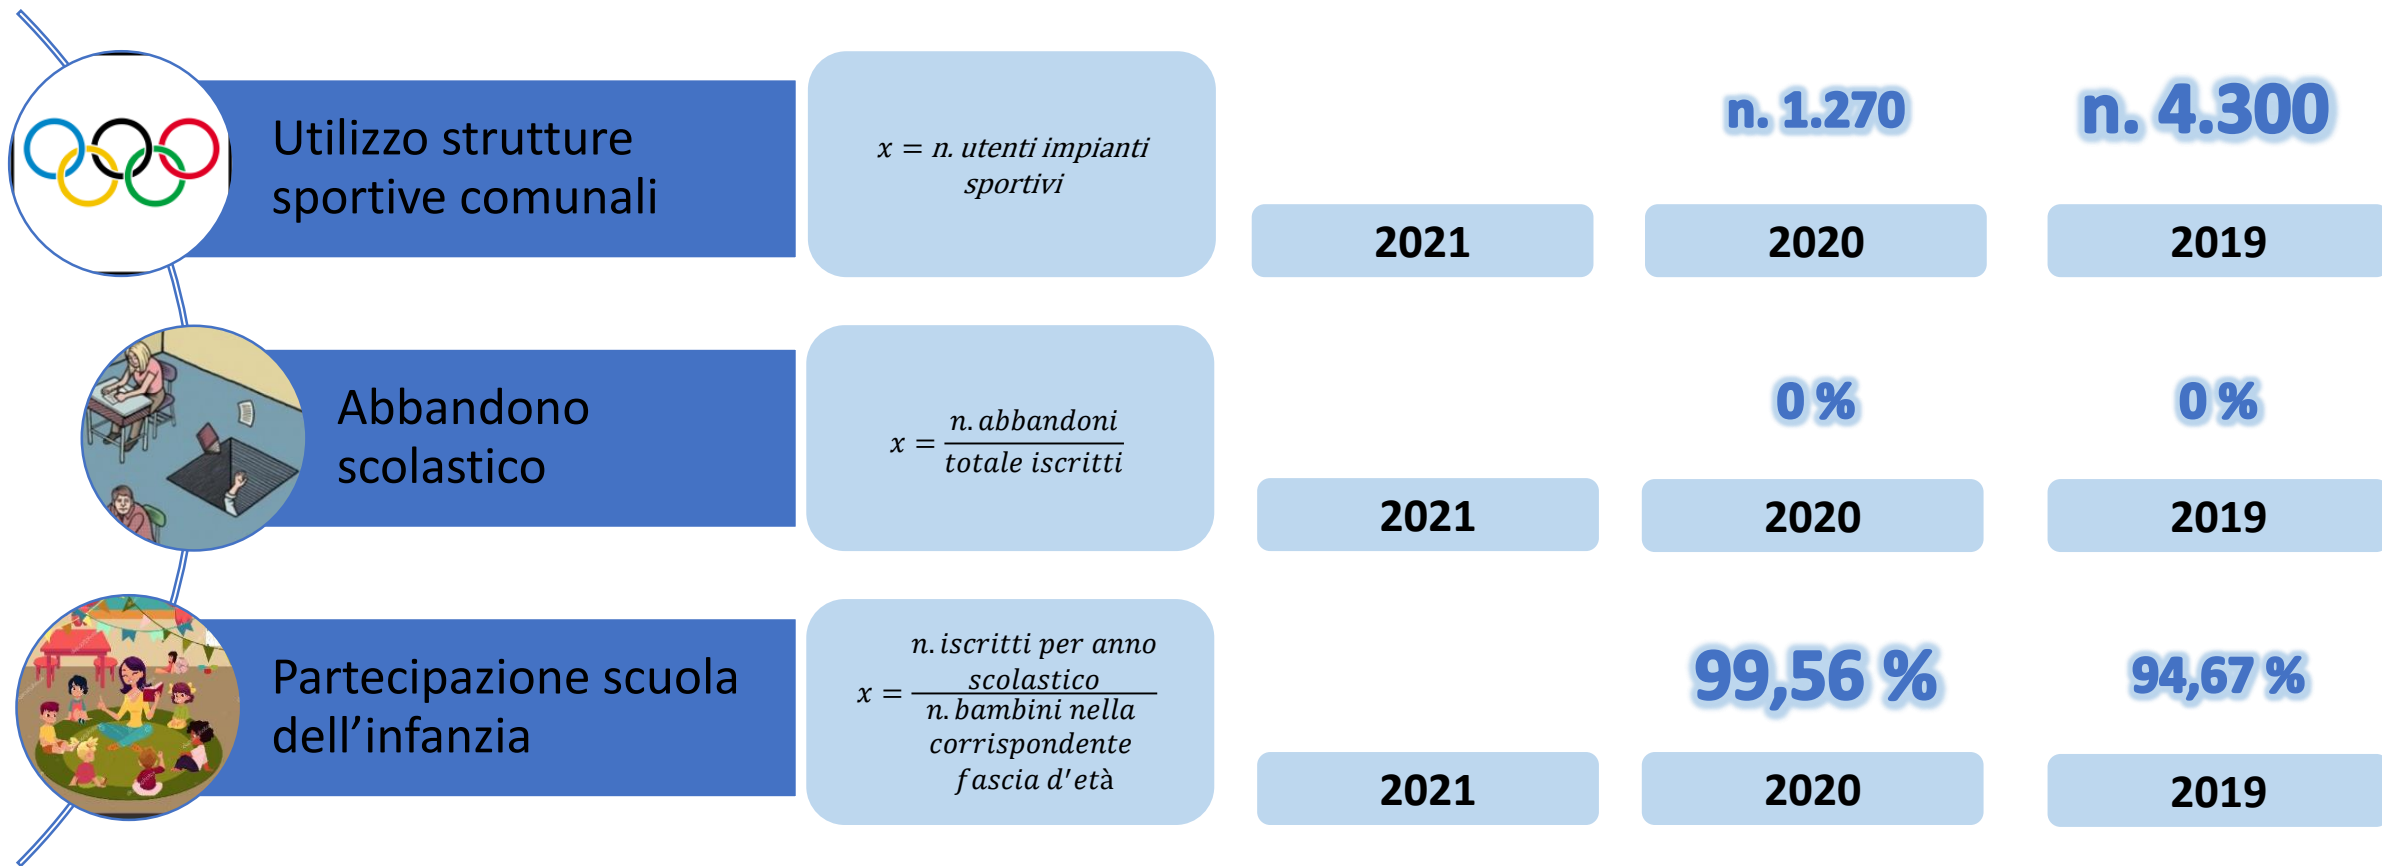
Utilizzo strutture sportive comunali

$x = n.\ utenti\ impianti\ sportivi$

n. 1.270

n. 4.300

2021

2020

2019

Abbandono scolastico

$x = \frac{n.\ abbandoni}{totale\ iscritti}$

0 %

0 %

2021

2020

2019

Partecipazione scuola dell’infanzia

$x = \frac{n.\ iscritti\ per\ anno\ scolastico}{n.\ bambini\ nella\ corrispondente\ fascia\ d'età}$

99,56 %

94,67 %

2021

2020

2019